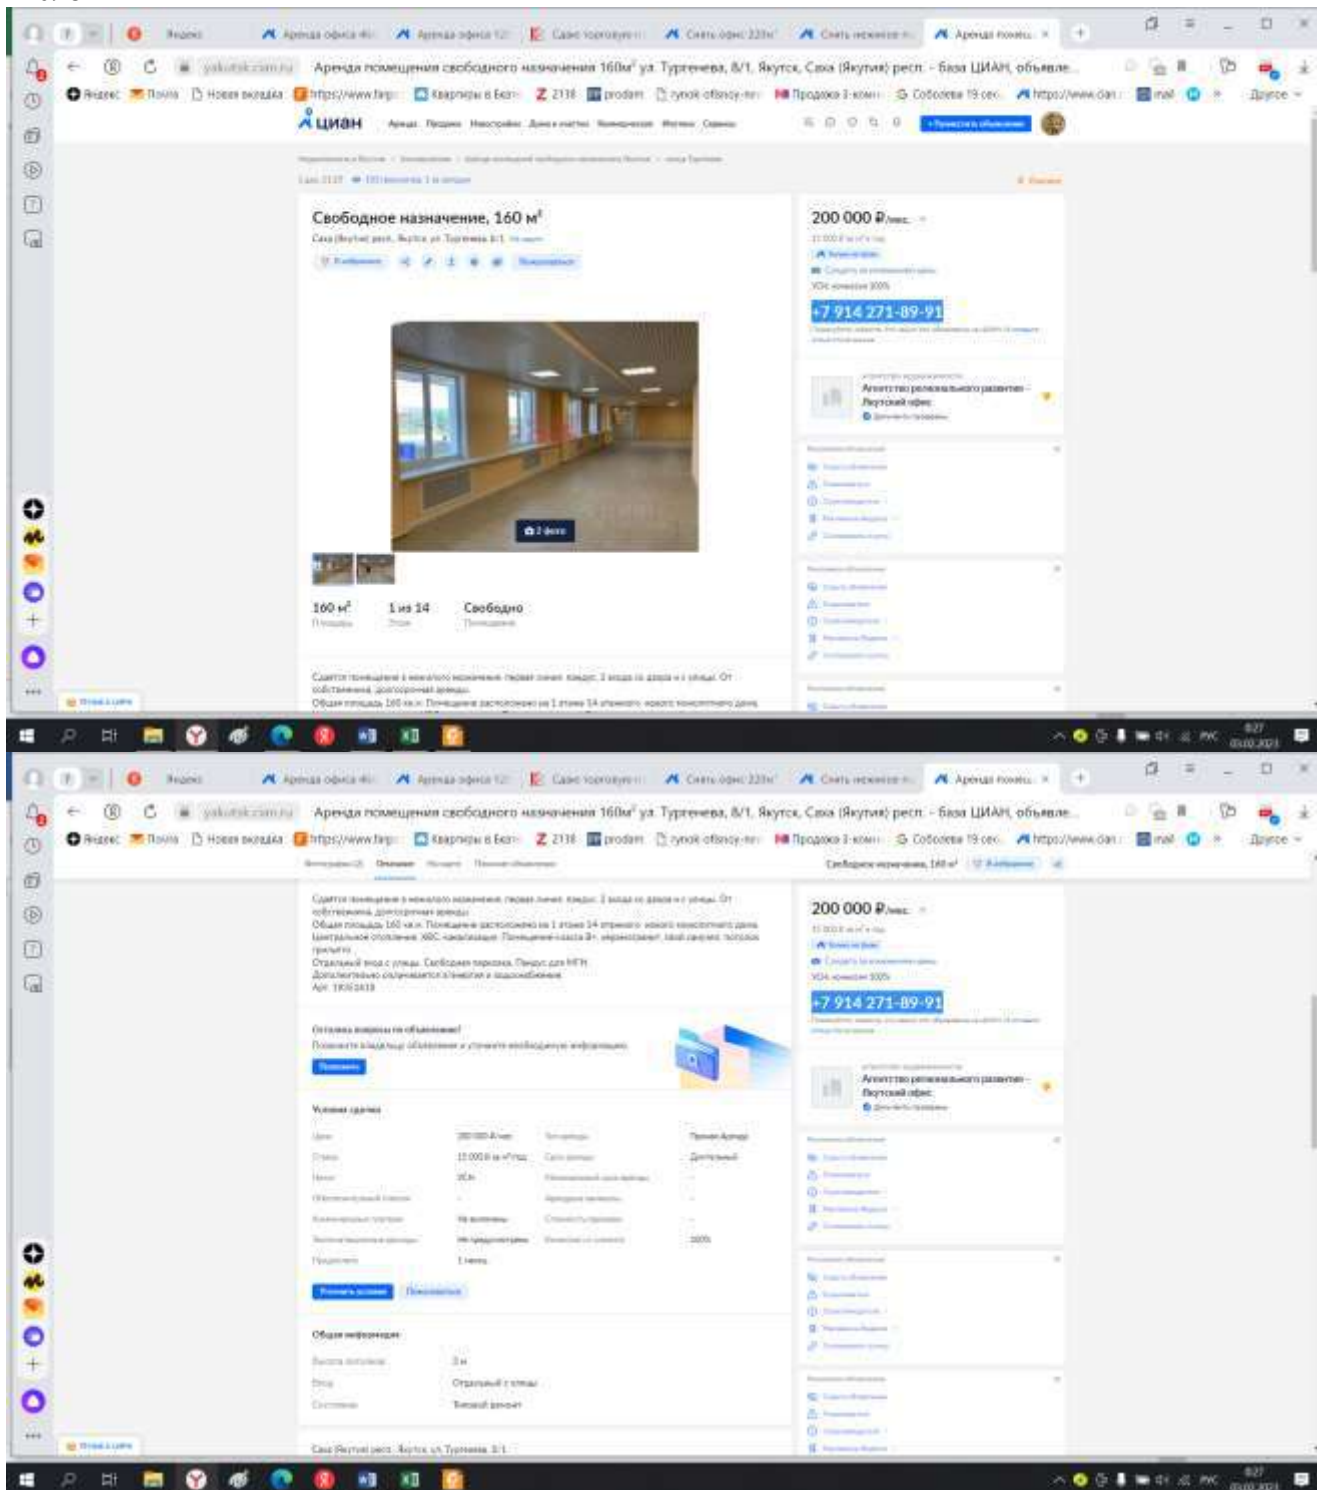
Аренда помещения свободного назначения 160м² ул. Тургенева, 8/1, Якутск, Саха (Якутия) респ. - база ЦИАН, объявле...

Яндекс Почта Новая вкладка https://www.farp Квартиры в Екат 2118 prodam rynok-ofisnoy-ne Продажа 3-комн Соболева 19 сек https://www.cian mail Другое

ЦИАН

+ Разместить объявление

Свободное назначение, 160 м²

Саха (Якутия) респ., Якутск, ул. Тургенева, 8/1

200 000 ₽/мес.

+7 914 271-89-91

Агентство регионального развития - Якутский офис

2 фото

160 м²
Площадь

1 из 14
Этаж

Свободно
Помещение

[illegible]

Аренда помещения свободного назначения 160м² ул. Тургенева, 8/1, Якутск, Саха (Якутия) респ. - база ЦИАН, объявле...

Яндекс Почта Новая вкладка https://www.farp Квартиры в Екат 2118 prodam rynok-ofisnoy-ne Продажа 3-комн Соболева 19 сек https://www.cian mail Другое

Свободное назначение, 160 м²

200 000 ₽/мес.

+7 914 271-89-91

Агентство регионального развития - Якутский офис

Остались вопросы по объявлению?

Условия сделки

Общая информация

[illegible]